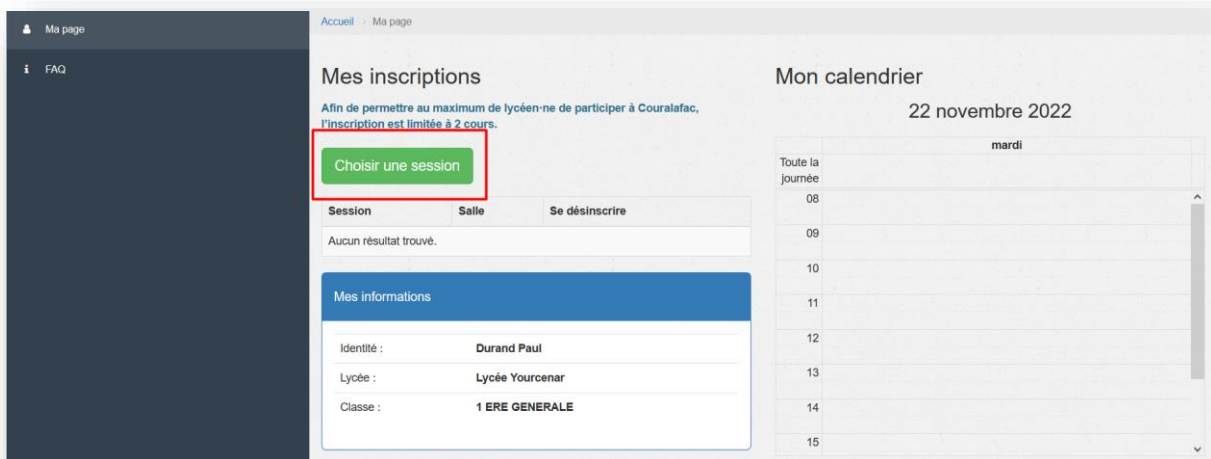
Ma page

FAQ

Accueil › Ma page

Mes inscriptions

Afin de permettre au maximum de lycéen·ne de participer à Couralafac, l'inscription est limitée à 2 cours.

Choisir une session

| Session | Salle | Se désinscrire |
|---|---|---|
| Aucun résultat trouvé. | | |

Mes informations

| | |
|---|---|
| Identité : | Durand Paul |
| Lycée : | Lycée Yourcenar |
| Classe : | 1 ERE GENERALE |

Mon calendrier

22 novembre 2022

| | mardi |
|---|---|
| Toute la journée | |
| 08 | |
| 09 | |
| 10 | |
| 11 | |
| 12 | |
| 13 | |
| 14 | |
| 15 | |